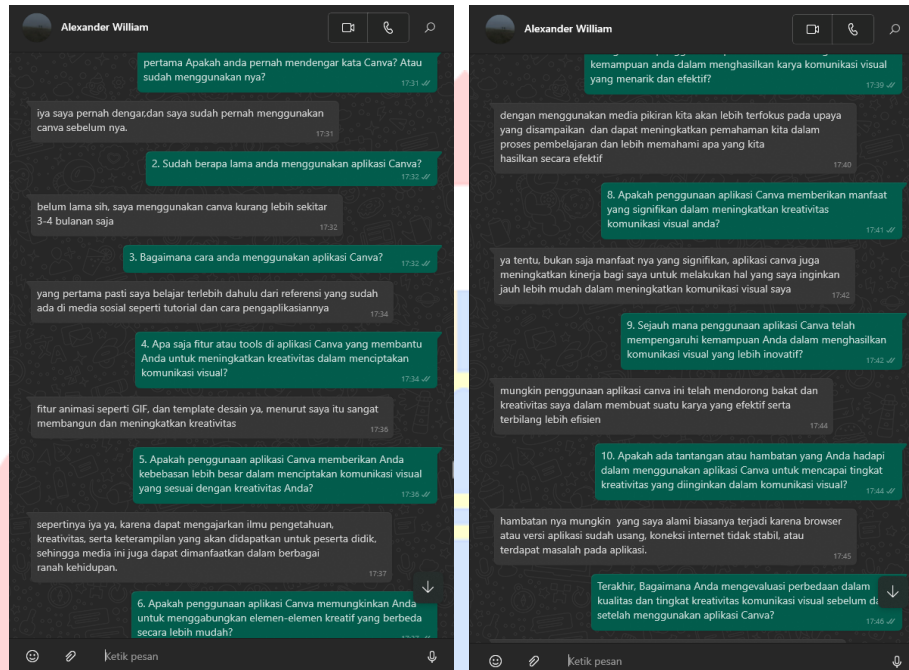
Alexander William

pertama Apakah anda pernah mendengar kata Canva? Atau sudah menggunakan nya?
17:31

iya saya pernah dengar,dan saya sudah pernah menggunakan canva sebelum nya.
17:31

2. Sudah berapa lama anda menggunakan aplikasi Canva?
17:32

belum lama sih, saya menggunakan canva kurang lebih sekitar 3-4 bulanan saja
17:32

3. Bagaimana cara anda menggunakan aplikasi Canva?
17:32

yang pertama pasti saya belajar terlebih dahulu dari referensi yang sudah ada di media sosial seperti tutorial dan cara pengaplikasiannya
17:34

4. Apa saja fitur atau tools di aplikasi Canva yang membantu Anda untuk meningkatkan kreativitas dalam menciptakan komunikasi visual?
17:34

fitur animasi seperti GIF, dan template desain ya, menurut saya itu sangat membangun dan meningkatkan kreativitas
17:36

5. Apakah penggunaan aplikasi Canva memberikan Anda kebebasan lebih besar dalam menciptakan komunikasi visual yang sesuai dengan kreativitas Anda?
17:36

sepertinya iya ya, karena dapat mengajarkan ilmu pengetahuan, kreativitas, serta keterampilan yang akan didapatkan untuk peserta didik, sehingga media ini juga dapat dimanfaatkan dalam berbagai ranah kehidupan.
17:37

6. Apakah penggunaan aplikasi Canva memungkinkan Anda untuk menggabungkan elemen-elemen kreatif yang berbeda secara lebih mudah?

Ketik pesan

Alexander William

kemampuan anda dalam menghasilkan karya komunikasi visual yang menarik dan efektif?
17:39

dengan menggunakan media pikiran kita akan lebih terfokus pada upaya yang disampaikan dan dapat meningkatkan pemahaman kita dalam proses pembelajaran dan lebih memahami apa yang kita hasilkan secara efektif
17:40

8. Apakah penggunaan aplikasi Canva memberikan manfaat yang signifikan dalam meningkatkan kreativitas komunikasi visual anda?
17:41

ya tentu, bukan saja manfaat nya yang signifikan, aplikasi canva juga meningkatkan kinerja bagi saya untuk melakukan hal yang saya inginkan jauh lebih mudah dalam meningkatkan komunikasi visual saya
17:42

9. Sejauh mana penggunaan aplikasi Canva telah mempengaruhi kemampuan Anda dalam menghasilkan komunikasi visual yang lebih inovatif?
17:42

mungkin penggunaan aplikasi canva ini telah mendorong bakat dan kreativitas saya dalam membuat suatu karya yang efektif serta terbilang lebih efisien
17:44

10. Apakah ada tantangan atau hambatan yang Anda hadapi dalam menggunakan aplikasi Canva untuk mencapai tingkat kreativitas yang diinginkan dalam komunikasi visual?
17:44

hambatan nya mungkin yang saya alami biasanya terjadi karena browser atau versi aplikasi sudah usang, koneksi internet tidak stabil, atau terdapat masalah pada aplikasi.
17:45

Terakhir, Bagaimana Anda mengevaluasi perbedaan dalam kualitas dan tingkat kreativitas komunikasi visual sebelum da setelah menggunakan aplikasi Canva?
17:46

Ketik pesan